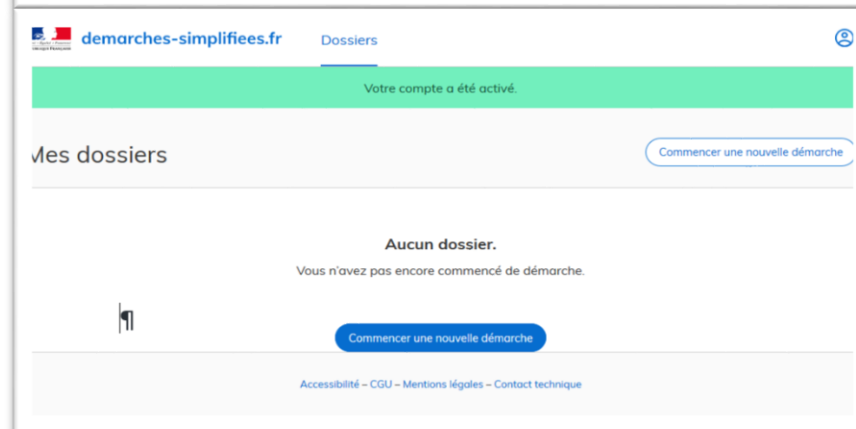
demarches-simplifiees.fr

Dossiers

Votre compte a été activé.

Mes dossiers

Commencer une nouvelle démarche

Aucun dossier.

Vous n'avez pas encore commencé de démarche.

¶

Commencer une nouvelle démarche

Accessibilité – CGU – Mentions légales – Contact technique